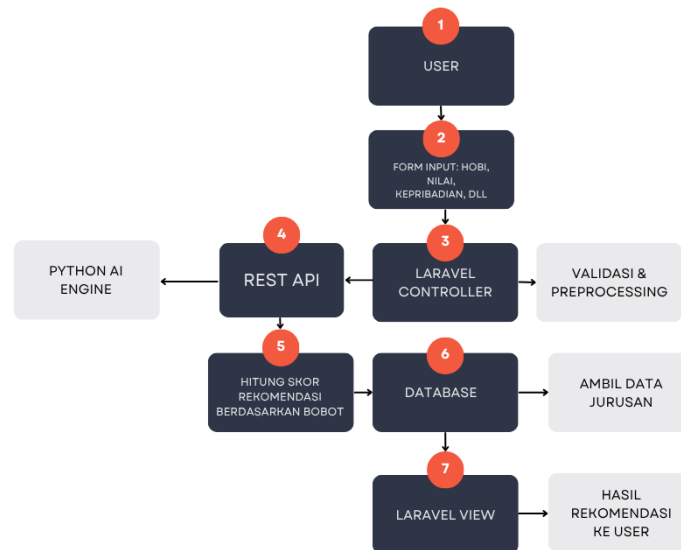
1
USER

2
FORM INPUT: HOBI, NILAI, KEPRIBADIAN, DLL

PYTHON AI ENGINE

4
REST API

3
LARAVEL CONTROLLER

VALIDASI & PREPROCESSING

5
HITUNG SKOR REKOMENDASI BERDASARKAN BOBOT

6
DATABASE

AMBIL DATA JURUSAN

7
LARAVEL VIEW

HASIL REKOMENDASI KE USER